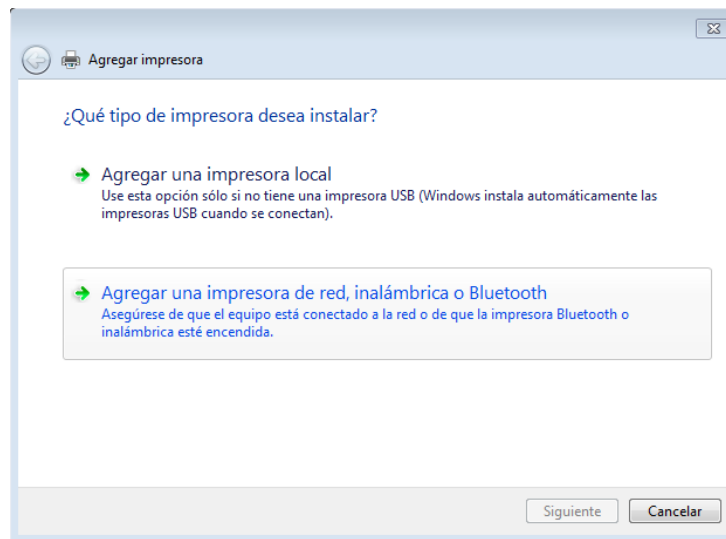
Agregar impresora

¿Qué tipo de impresora desea instalar?

Agregar una impresora local
Use esta opción sólo si no tiene una impresora USB (Windows instala automáticamente las impresoras USB cuando se conectan).

Agregar una impresora de red, inalámbrica o Bluetooth
Asegúrese de que el equipo está conectado a la red o de que la impresora Bluetooth o inalámbrica esté encendida.

Siguiente
Cancelar